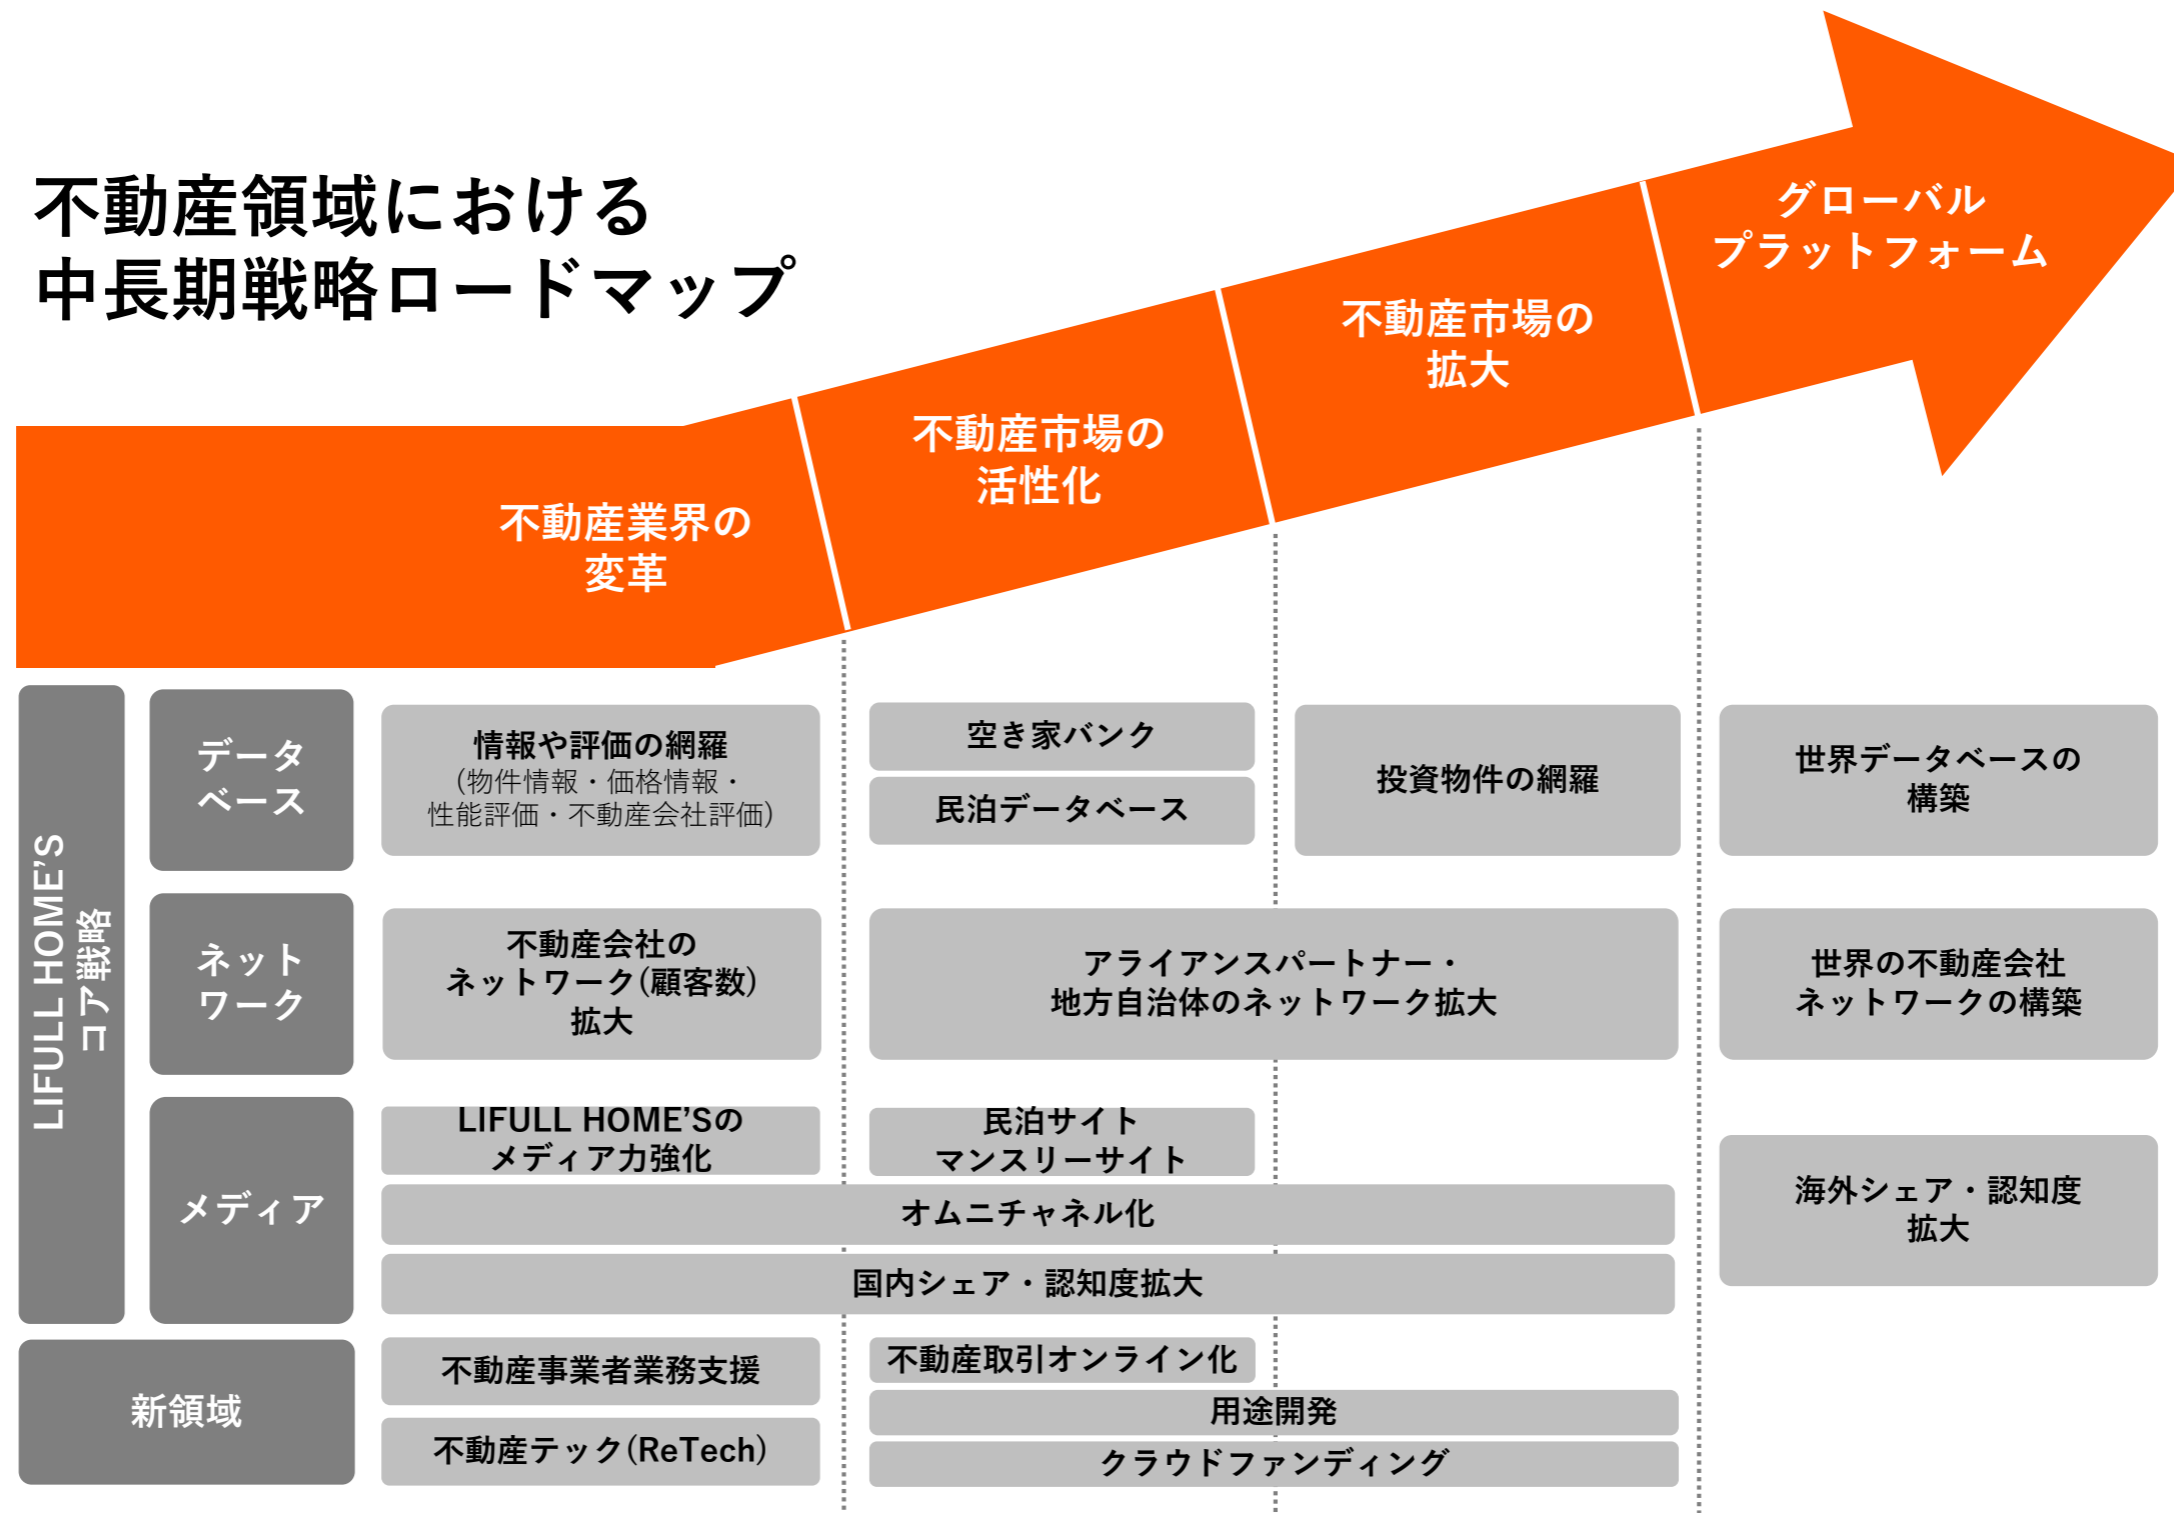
不動産領域における
中長期戦略ロードマップ

不動産業界の
変革

不動産市場の
活性化

不動産市場の
拡大

グローバル
プラットフォーム

LIFULL HOME'S
コア戦略

データ
ベース

情報や評価の網羅
(物件情報・価格情報・
性能評価・不動産会社評価)

空き家バンク

民泊データベース

投資物件の網羅

世界データベースの
構築

ネット
ワーク

不動産会社の
ネットワーク(顧客数)
拡大

アライアンスパートナー・
地方自治体のネットワーク拡大

世界の不動産会社
ネットワークの構築

メディア

LIFULL HOME'Sの
メディア力強化

民泊サイト
マンスリーサイト

オムニチャネル化

国内シェア・認知度拡大

海外シェア・認知度
拡大

新領域

不動産事業者業務支援

不動産テック(ReTech)

不動産取引オンライン化

用途開発

クラウドファンディング